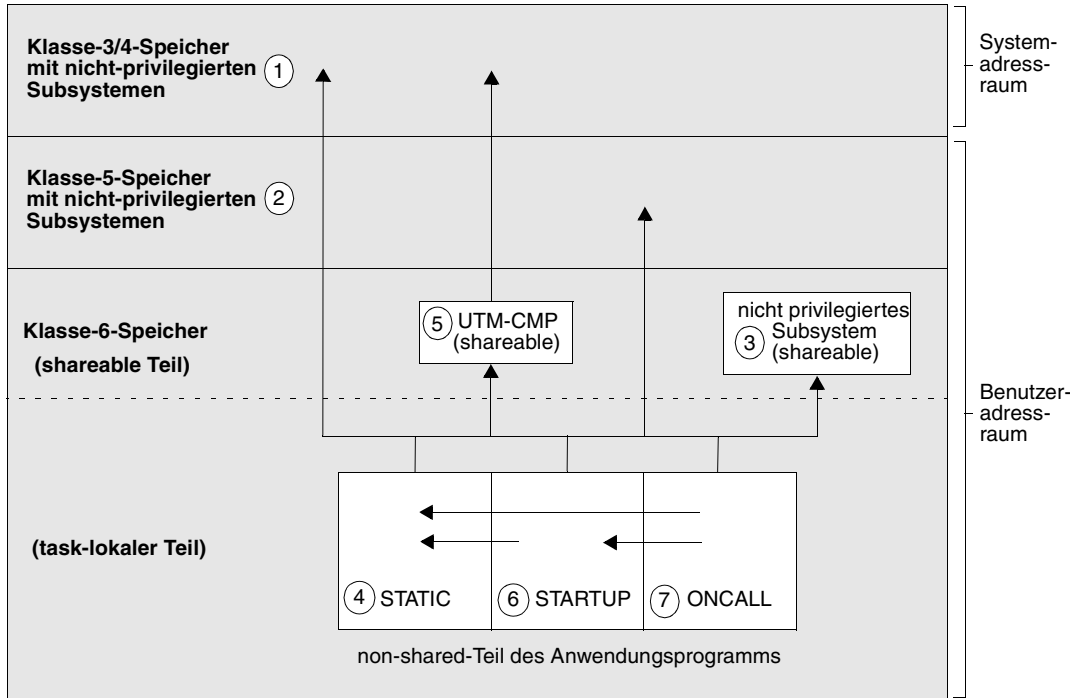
Klasse-3/4-Speicher mit nicht-privilegierten Subsystemen (1)

System-adress-raum

Klasse-5-Speicher mit nicht-privilegierten Subsystemen (2)

Klasse-6-Speicher (shareable Teil)

(5) UTM-CMP (shareable)

nicht privilegiertes (3) Subsystem (shareable)

Benutzer-adress-raum

(task-lokaler Teil)

(4) STATIC

(6) STARTUP

(7) ONCALL

non-shared-Teil des Anwendungsprogramms